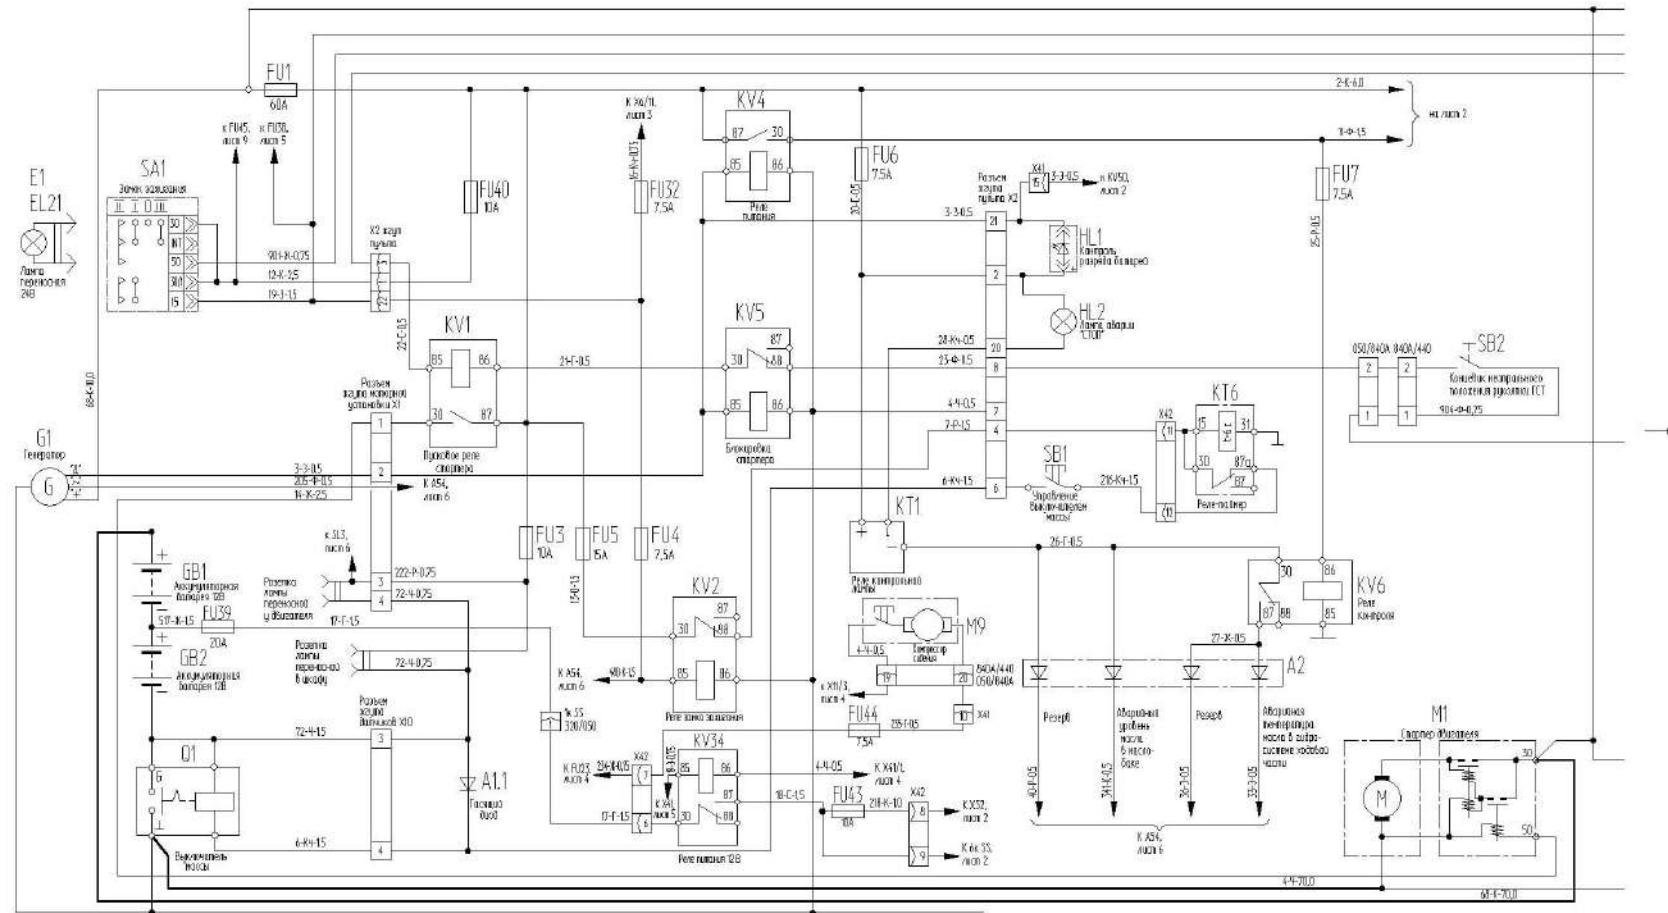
FU1
60A

2-К-6,0
3-Ф-1,5
на лист 2

К Х6/11, лист 3

KV4
87 30
85 86
Реле питания

к FU45, лист 9
к FU38, лист 5

E1
EL21
Лампа переносная 24В

SA1
Замок зажигания
II I 0 III
30
INT
50
30А
15

901-К-0,75
12-К-2,5
19-З-1,5

X2 жгут пульта
3
22

FU40
10А

FU32
7,5А

FU6
7,5А

Разъем жгута пульта X2
X41
15
3-3-0,5
к KV50, лист 2
3-3-0,5
21
HL1
Контроль разряда батареи
2
HL2
Лампа аварии "СТОП"

FU7
7,5А
25-Р-0,5

KV1
85 86
30 87
Пусковое реле стартера
21-Г-0,5
22-С-0,5

Разъем жгута моторной установки X1
1
2
3
4

KV5
87
30 88
85 86
Блокировка стартера

28-Кч-0,5
23-Ф-1,5
20
8
4-Ч-0,5
7
7-Р-1,5
4
6-Кч-1,5
6

050/840А 840А/440
SB2
Концевик нейтрального положения рукоятки ГСТ
2 2
1 1
901-Ф-0,75

KT6
X42
11
15
31
30
87а
87
Реле-таймер

SB1
Управление выключателем массы
216-Кч-1,5

G1
Генератор
3-3-0,5
205-Ф-0,5
14-К-25
К А54, лист 6

KT1
Реле контрольной лампы

26-Г-0,5

KV6
Реле контроля
30 86
87 88 85

GB1
Аккумуляторная батарея 12В
FU39
20А
517-К-15
GB2
Аккумуляторная батарея 12В

к SL3, лист 6
Розетка лампы переносной у двигателя
222-Р-0,75
72-4-0,75
17-Г-1,5
Розетка лампы переносной в шкафу
72-4-0,75

FU3
10А
FU5
15А
FU4
7,5А
15-Ф-1,5

KV2
87
30 88
85 86
Реле замка зажигания
К А54, лист 6
904-К-1,5

M9
Тахометр
4-Ч-0,5
19
20
840А/440
050/840А

к X11/3, лист 4
FU44
7,5А
235-Г-0,5
10
X41

27-Ж-0,5
A2
Резерв
Аварийный уровень масла в маслобаке
Резерв
Аварийная температура масла в гидросистеме ходовой части
40-Р-0,5
741-К-0,5
36-З-0,5
33-З-0,5
К А54, лист 6

Разъем жгута датчиков X10
72-4-1,5
3
4
6-Кч-1,5

Q1
Выключатель массы

A1.1
Гасящий диод

К SS 320/050

KV34
X42
К FU23, лист 4
234-Ч-0,5
7
85 86
87
К X41, лист 5
17-Г-1,5
6
30 88
Реле питания 12В

4-Ч-0,5
К X41/L, лист 4
FU43
10А
18-С-1,5
218-К-1,0
X42
8
9
К Х52, лист 2
К Ак SS, лист 2

M1
Стартер двигателя
30
50
M

4-Ч-70,0
68-К-70,0
86-Ч-10,0